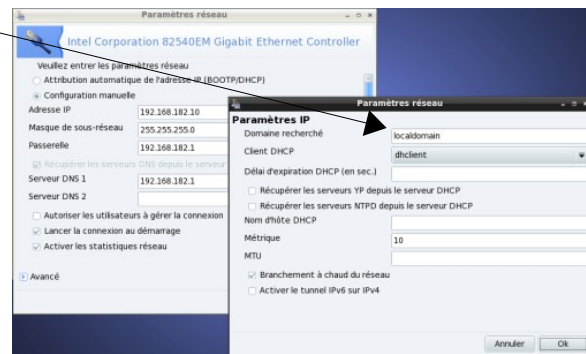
Paramètres réseau

Intel Corporation 82540EM Gigabit Ethernet Controller

Veuillez entrer les paramètres réseau
Attribution automatique de l'adresse IP (BOOTP/DHCP)
Configuration manuelle

| | |
|---|---|
| Adresse IP | 192.168.182.10 |
| Masque de sous-réseau | 255.255.255.0 |
| Passerelle | 192.168.182.1 |

Récupérer les serveurs DNS depuis le serveur

| | |
|---|---|
| Serveur DNS 1 | 192.168.182.1 |
| Serveur DNS 2 | |

Autoriser les utilisateurs à gérer la connexion
Lancer la connexion au démarrage
Activer les statistiques réseau

Avancé

Paramètres réseau

Paramètres IP

| | |
|---|---|
| Domaine recherché | localdomain |
| Client DHCP | dhclient |
| Délai d'expiration DHCP (en sec.) | |

Récupérer les serveurs YP depuis le serveur DHCP
Récupérer les serveurs NTPD depuis le serveur DHCP

| | |
|---|---|
| Nom d'hôte DHCP | |
| Métrique | 10 |
| MTU | |

Branchement à chaud du réseau
Activer le tunnel IPv6 sur IPv4

Annuler Ok